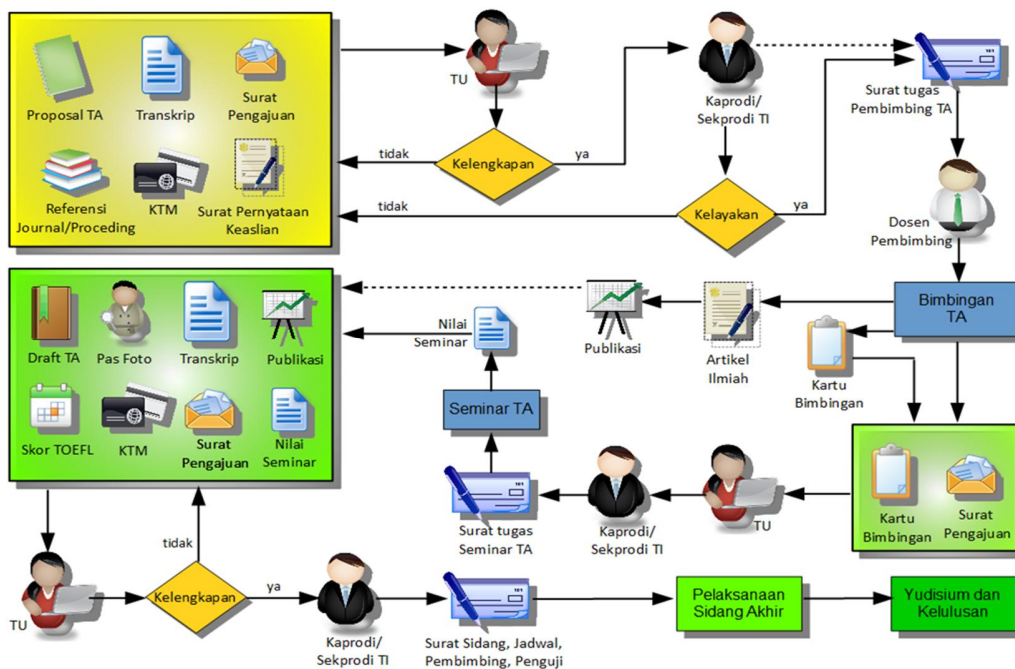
Proposal TA
Transkrip
Surat Pengajuan
Referensi Journal/Proceding
KTM
Surat Pernyataan Keaslian

TU
Kelengkapan
tidak
ya
Kaprodi/ Sekprodi TI
Kelayakan
tidak
ya
Surat tugas Pembimbing TA
Dosen Pembimbing
Bimbingan TA

Draft TA
Pas Foto
Transkrip
Publikasi
Skor TOEFL
KTM
Surat Pengajuan
Nilai Seminar

Nilai Seminar
Publikasi
Artikel Ilmiah
Kartu Bimbingan
Seminar TA

Kartu Bimbingan
Surat Pengajuan
TU
Kaprodi/ Sekprodi TI
Surat tugas Seminar TA

TU
Kelengkapan
tidak
ya
Kaprodi/ Sekprodi TI
Surat Sidang, Jadwal, Pembimbing, Penguji
Pelaksanaan Sidang Akhir
Yudisium dan Kelulusan